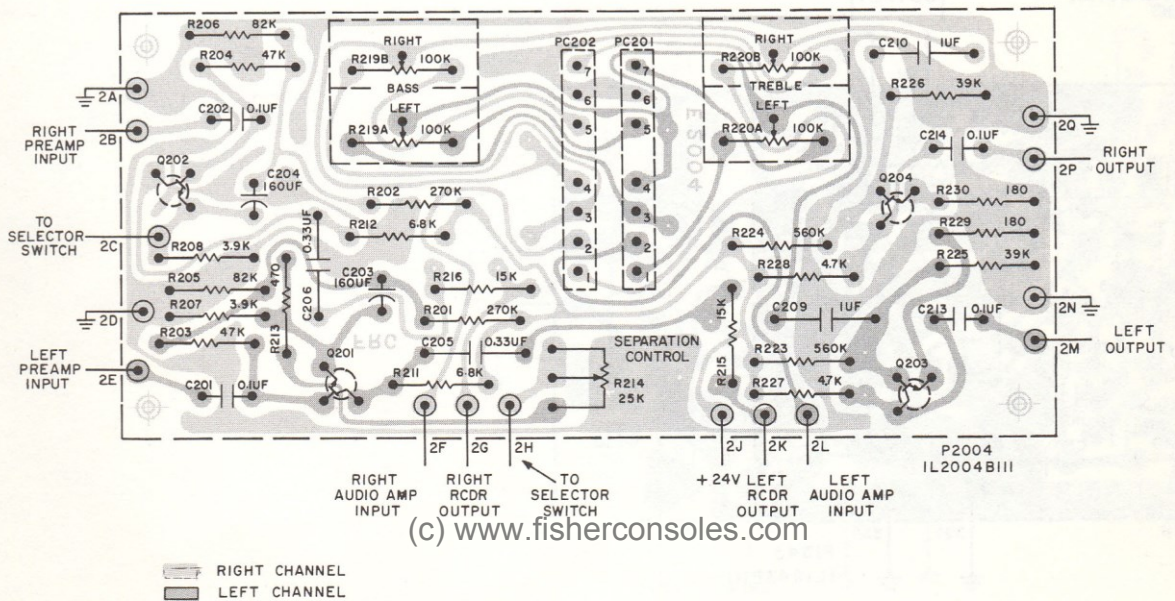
R206 82K
R204 47K
RIGHT
R219B 100K
BASS
LEFT
R219A 100K
PC202
PC201
7
6
5
4
3
2
1
7
6
5
4
3
2
1
RIGHT
R220B 100K
TREBLE
LEFT
R220A 100K
C210 1UF
R226 39K
2A
RIGHT PREAMP INPUT 2B
C202 0.1UF
2Q
C214 0.1UF
RIGHT OUTPUT 2P
Q202
C204 160UF
R202 270K
R212 6.8K
Q204
R230 180
R229 180
TO SELECTOR SWITCH 2C
R208 3.9K
R205 82K
R207 3.9K
R203 47K
C206 0.33UF
R213 470
C203 160UF
R216 15K
R201 270K
R224 560K
R228 4.7K
R225 39K
2D
15K
C209 1UF
C213 0.1UF
2N
LEFT PREAMP INPUT 2E
Q201
C205 0.33UF
SEPARATION CONTROL
R214 25K
R215
R223 560K
R227 4.7K
Q203
LEFT OUTPUT 2M
C201 0.1UF
R211 6.8K
2F
2G
2H
2J
2K
2L
RIGHT AUDIO AMP INPUT
RIGHT RCDR OUTPUT
TO SELECTOR SWITCH
+ 24V
LEFT RCDR OUTPUT
LEFT AUDIO AMP INPUT
P2004
IL2004BIII
(c) www.fisherconsoles.com
RIGHT CHANNEL
LEFT CHANNEL